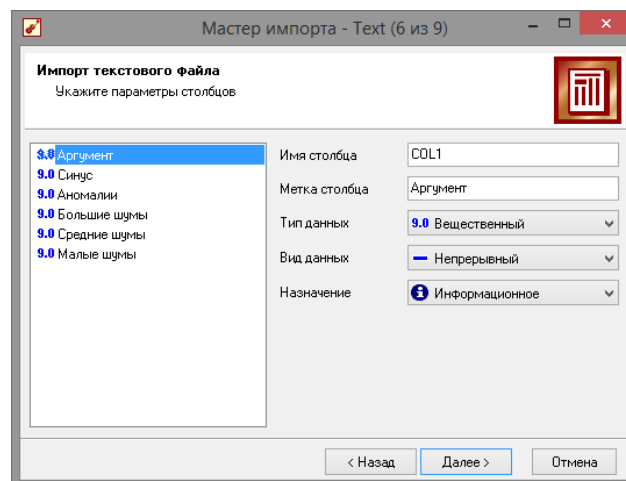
Мастер импорта - Text (6 из 9)

Импорт текстового файла
Укажите параметры столбцов

9.0 Аргумент
9.0 Синус
9.0 Аномалии
9.0 Большие шумы
9.0 Средние шумы
9.0 Малые шумы

Имя столбца | COL1
Метка столбца | Аргумент
Тип данных | 9.0 Вещественный
Вид данных | Непрерывный
Назначение | Информационное

< Назад | Далее > | Отмена